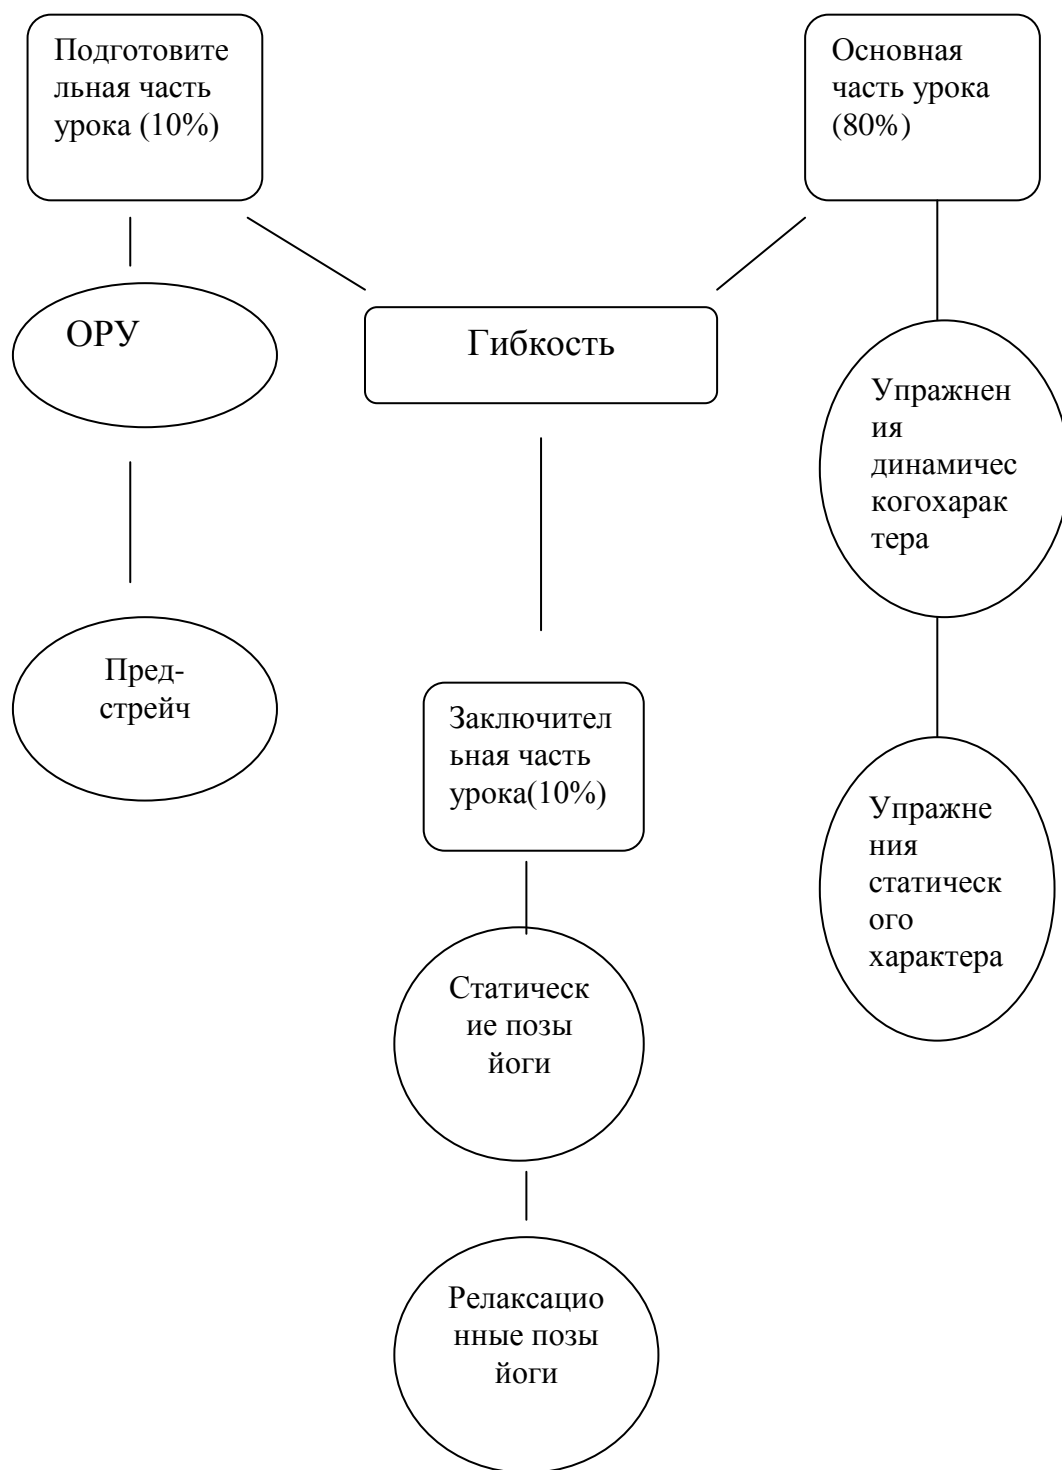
Подготовительная часть урока (10%)

Основная часть урока (80%)

ОРУ

Гибкость

Упражнения динамическогохарактера

Пред-стрейч

Заключительная часть урока(10%)

Упражнения статического характера

Статические позы йоги

Релаксационные позы йоги